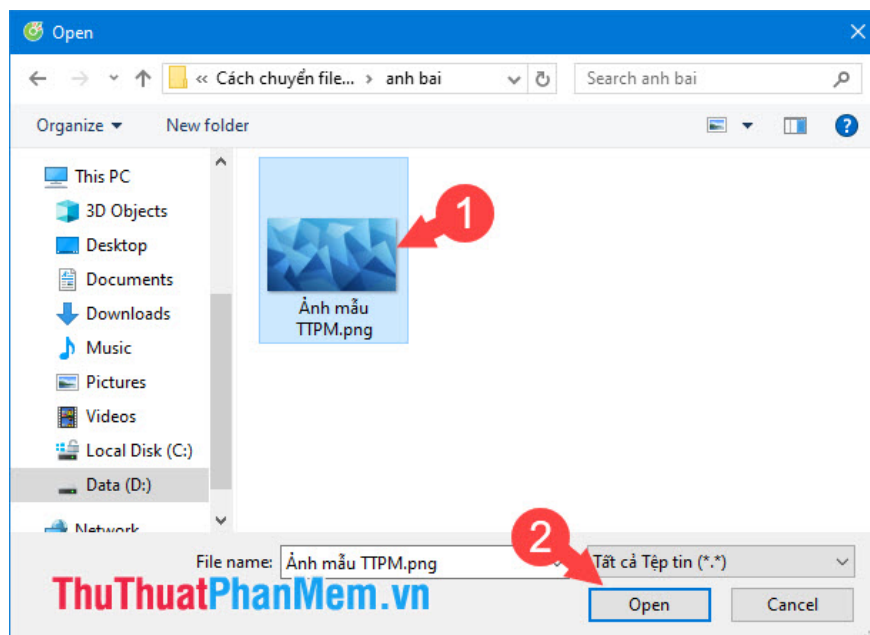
Open

« Cách chuyển file... › anh bai

Search anh bai

Organize ▾
New folder

This PC
3D Objects
Desktop
Documents
Downloads
Music
Pictures
Videos
Local Disk (C:)
Data (D:)
Network

Ảnh mẫu TTPM.png

1

2

File name: Ảnh mẫu TTPM.png
Tất cả Tệp tin (*.*)

Open
Cancel

ThuThuatPhanMem.vn